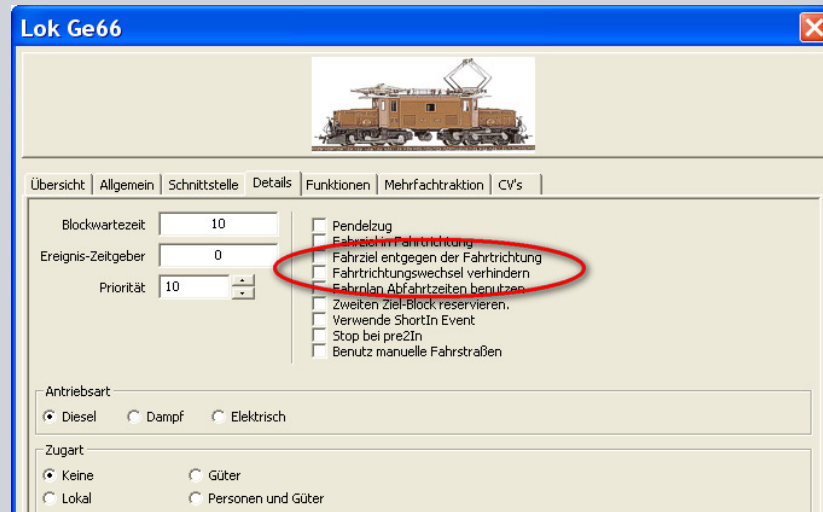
Lok Ge66

Übersicht | Allgemein | Schnittstelle | Details | Funktionen | Mehrfachtraktion | CV's

Blockwartezeit 10
Ereignis-Zeitgeber 0
Priorität 10

Pendelzug
Fahrziel in Fahrtrichtung
Fahrziel entgegen der Fahrtrichtung
Fahrtrichtungswechsel verhindern
Fahrplan Abfahrtzeiten benutzen
Zweiten Ziel-Block reservieren.
Verwende ShortIn Event
Stop bei pre2In
Benutz manuelle Fahrstraßen

Antriebsart
Diesel Dampf Elektrisch

Zugart
Keine Güter
Lokal Personen und Güter